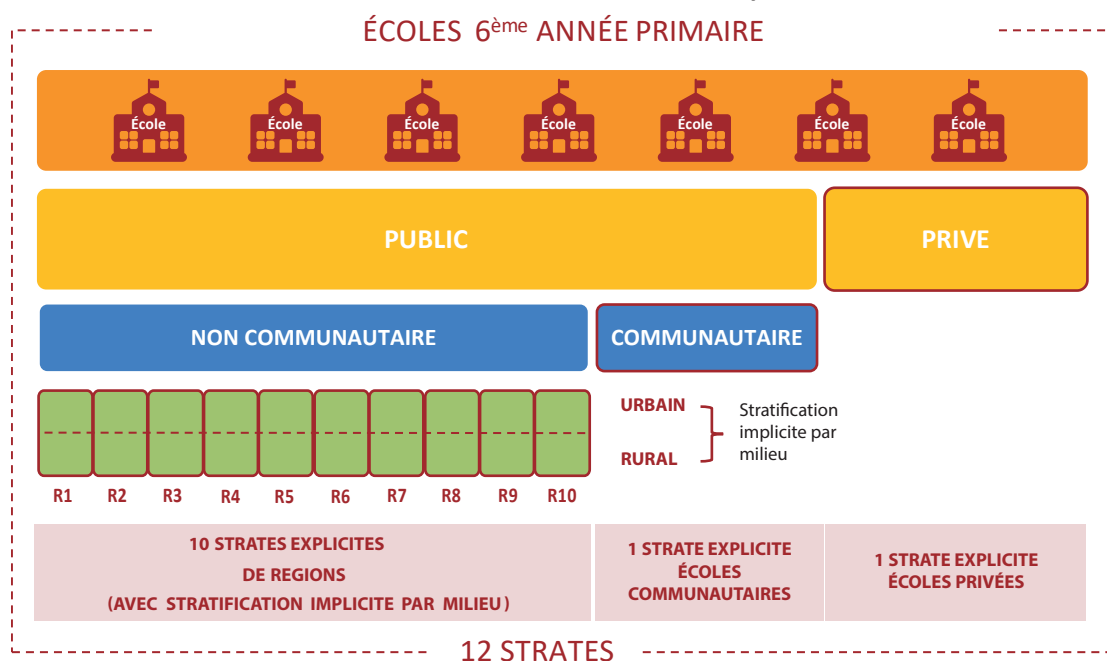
ÉCOLES 6$^{ème}$ ANNÉE PRIMAIRE

École École École École École École École

PUBLIC

PRIVE

NON COMMUNAUTAIRE

COMMUNAUTAIRE

URBAIN

RURAL

Stratification implicite par milieu

R1 R2 R3 R4 R5 R6 R7 R8 R9 R10

10 STRATES EXPLICITES DE REGIONS (AVEC STRATIFICATION IMPLICITE PAR MILIEU)

1 STRATE EXPLICITE ÉCOLES COMMUNAUTAIRES

1 STRATE EXPLICITE ÉCOLES PRIVÉES

12 STRATES